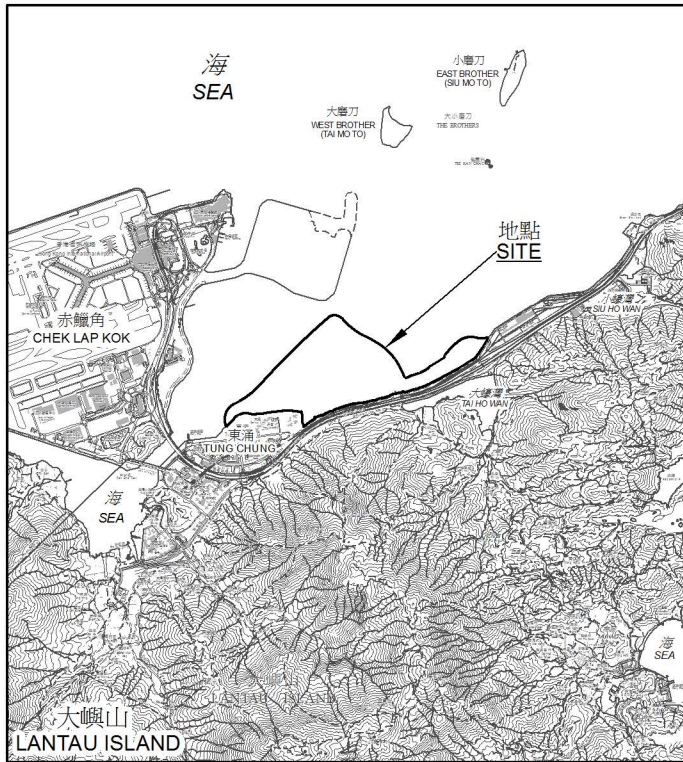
海
SEA

小磨刀
EAST BROTHER
(SIU MO TO)

大磨刀
WEST BROTHER
(TAI MO TO)

大小磨刀
THE BROTHERS

地點
SITE

赤鱲角
CHEK LAP KOK

小蠔灣
SIU HO WAN

大蠔灣
TAI HO WAN

東涌
TUNG CHUNG

海
SEA

海
SEA

大嶼山
LANTAU ISLAND